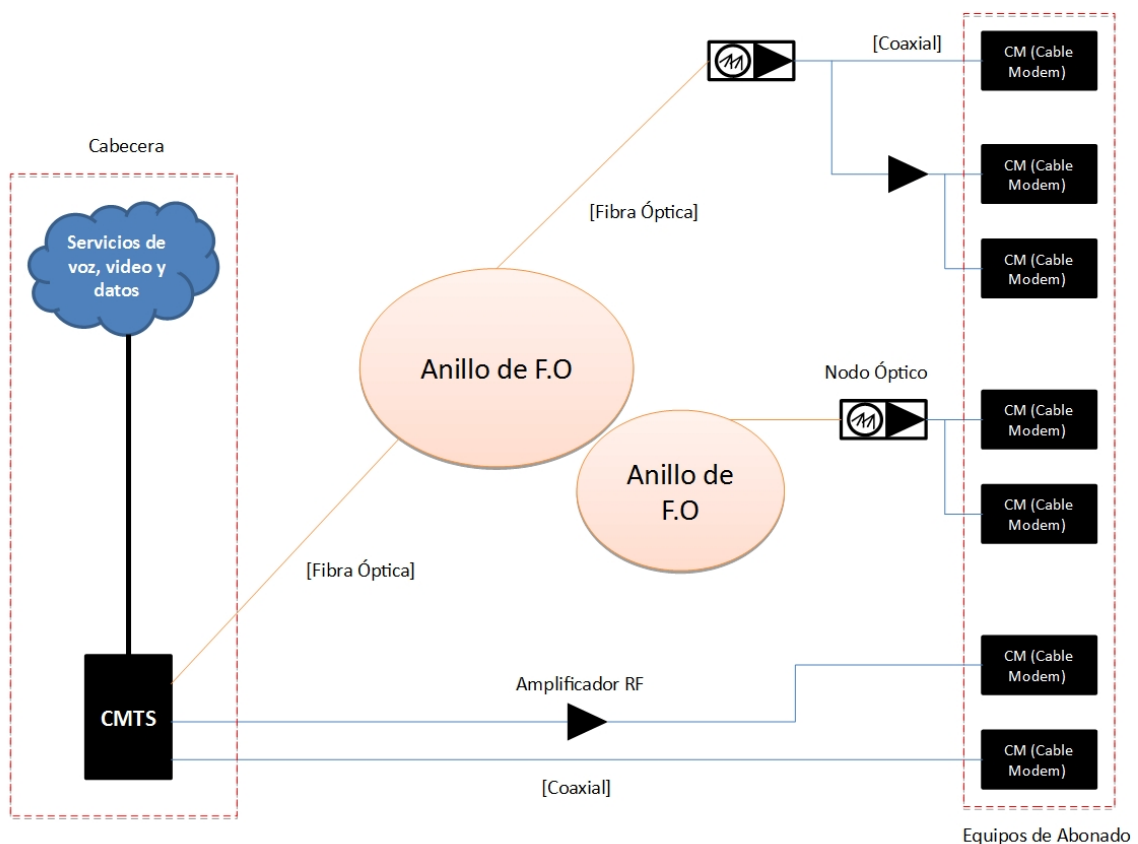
[Coaxial]

CM (Cable Modem)

Cabecera

CM (Cable Modem)

[Fibra Óptica]

Servicios de voz, video y datos

CM (Cable Modem)

Anillo de F.O

Nodo Óptico

CM (Cable Modem)

Anillo de F.O

CM (Cable Modem)

[Fibra Óptica]

CM (Cable Modem)

Amplificador RF

CMTS

CM (Cable Modem)

[Coaxial]

Equipos de Abonado